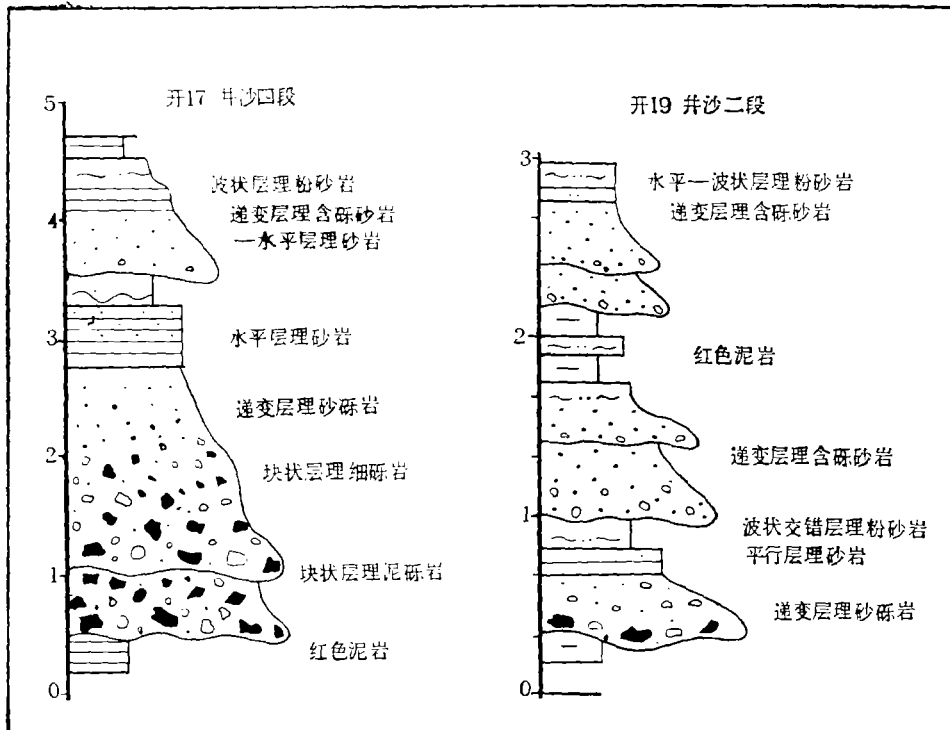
开17 井沙四段

5
4
3
2
1
0

波状层理粉砂岩
递变层理含砾砂岩
一水平层理砂岩
水平层理砂岩
递变层理砂砾岩
块状层理细砾岩
块状层理泥砾岩
红色泥岩

开19 井沙二段

3
2
1
0

水平一波状层理粉砂岩
递变层理含砾砂岩
红色泥岩
递变层理含砾砂岩
波状交错层理粉砂岩
平行层理砂岩
递变层理砂砾岩